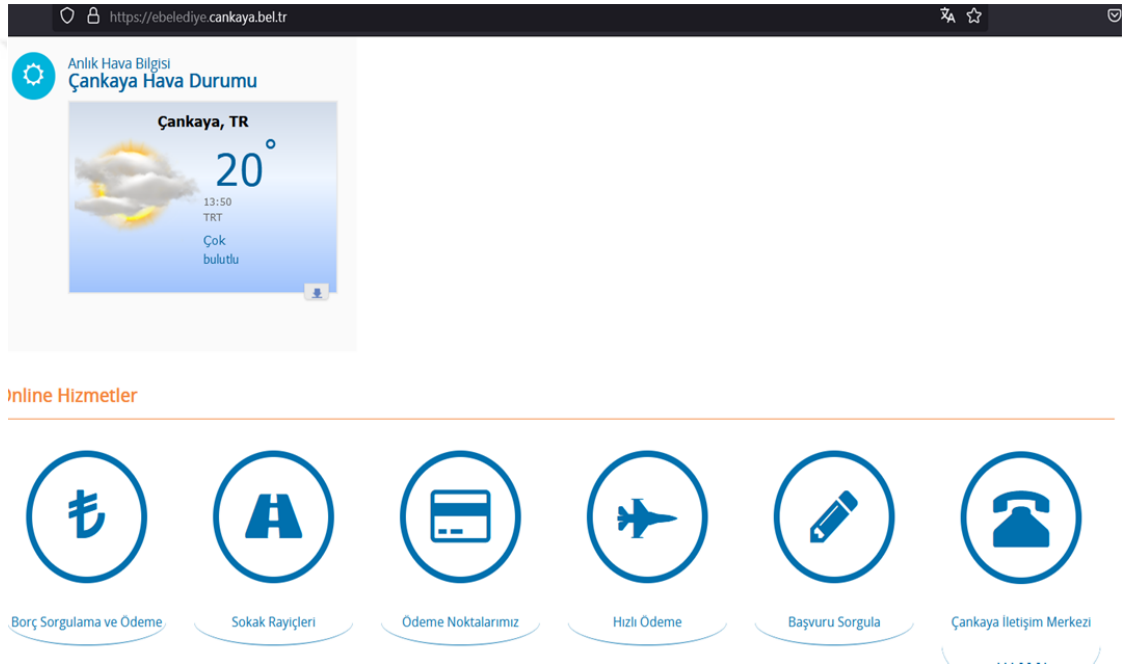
https://ebelediye.cankaya.bel.tr

Anlık Hava Bilgisi
Çankaya Hava Durumu

Çankaya, TR
20°
13:50
TRT
Çok bulutlu

Online Hizmetler

₺
Borç Sorgulama ve Ödeme

Sokak Rayiçleri

Ödeme Noktalarımız

Hızlı Ödeme

Başvuru Sorgula

Çankaya İletişim Merkezi